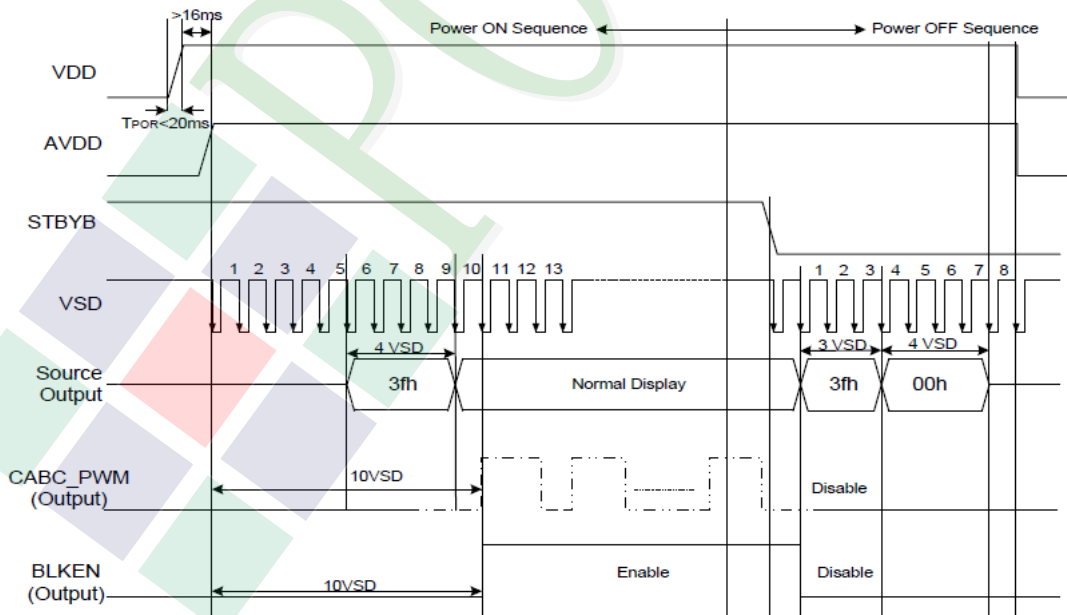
>16ms

Power ON Sequence

Power OFF Sequence

VDD

TPOR<20ms

AVDD

STBYB

1 2 3 4 5 6 7 8 9 10 11 12 13

1 2 3 4 5 6 7 8

VSD

4 VSD

3 VSD

4 VSD

Source Output

3fh

Normal Display

3fh

00h

CABC_PWM (Output)

10VSD

Disable

BLKEN (Output)

10VSD

Enable

Disable